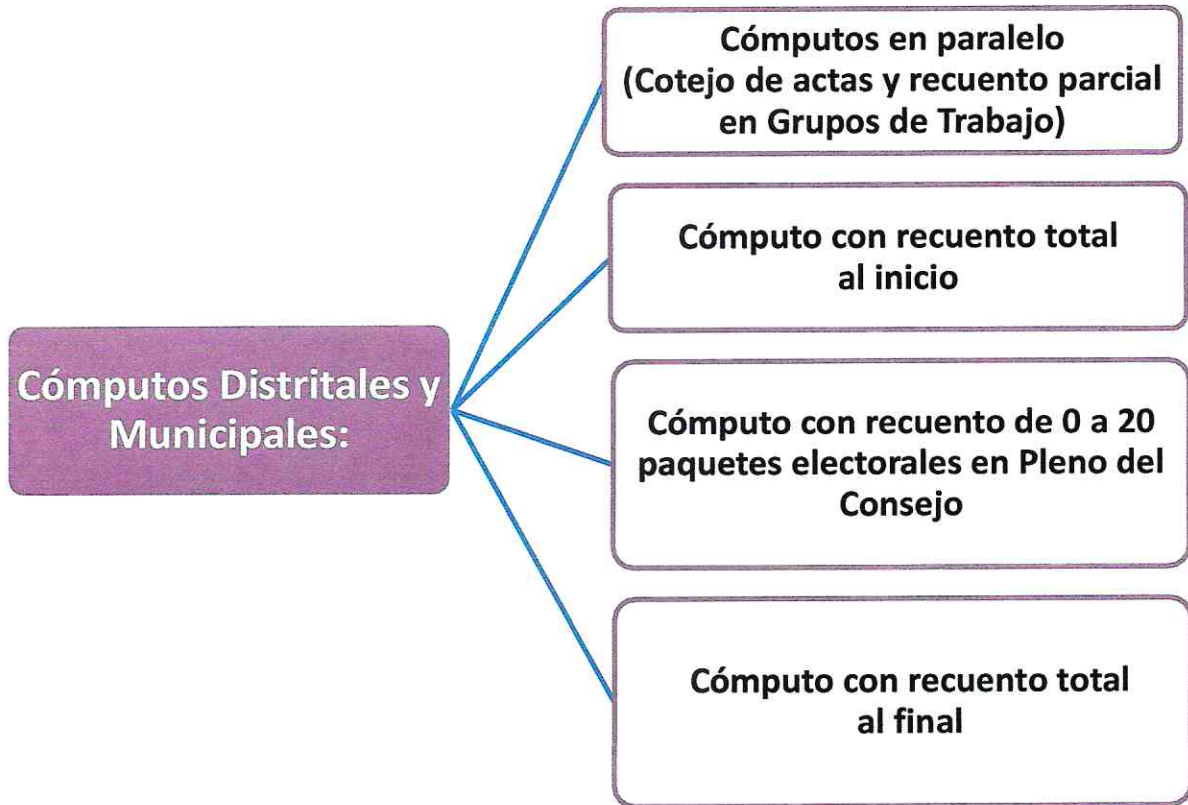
Cómputos Distritales y Municipales:

Cómputos en paralelo (Cotejo de actas y recuento parcial en Grupos de Trabajo)

Cómputo con recuento total al inicio

Cómputo con recuento de 0 a 20 paquetes electorales en Pleno del Consejo

Cómputo con recuento total al final